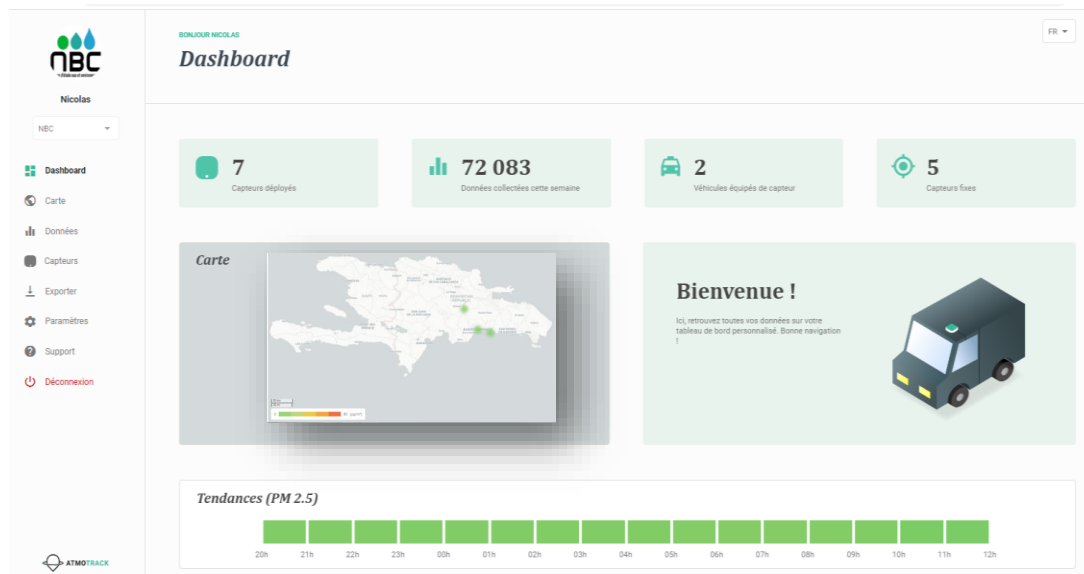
NBC

Nicolas

NBC

Dashboard
Carte
Données
Capteurs
Exporter
Paramètres
Support
Déconnexion

ATMOTRACK

BONJOUR NICOLAS
Dashboard

FR

7
Capteurs déployés

72 083
Données collectées cette semaine

2
Véhicules équipés de capteur

5
Capteurs fixes

Carte

Bienvenue !
Ici, retrouvez toutes vos données sur votre tableau de bord personnalisé. Bonne navigation !

Tendances (PM 2.5)

20h 21h 22h 23h 00h 01h 02h 03h 04h 05h 06h 07h 08h 09h 10h 11h 12h